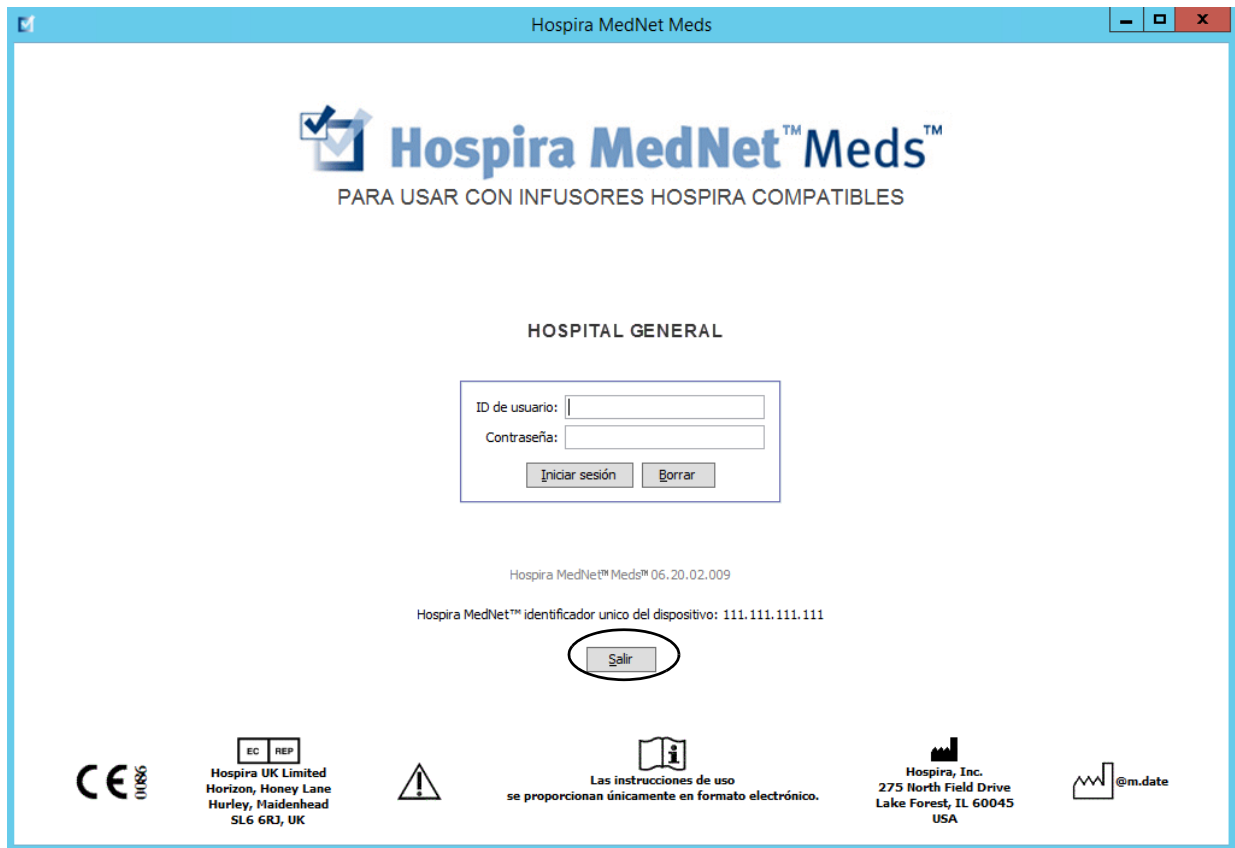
Hospira MedNet Meds

Hospira MedNet™ Meds™
PARA USAR CON INFUSORES HOSPIRA COMPATIBLES

HOSPITAL GENERAL

ID de usuario:
Contraseña:
Iniciar sesión Borrar

Hospira MedNet™ Meds™ 06.20.02.009

Hospira MedNet™ identificador unico del dispositivo: 111.111.111.111

Salir

CE 0086

EC REP
Hospira UK Limited
Horizon, Honey Lane
Hurley, Maidenhead
SL6 6RJ, UK

Las instrucciones de uso
se proporcionan únicamente en formato electrónico.

Hospira, Inc.
275 North Field Drive
Lake Forest, IL 60045
USA

@m.date